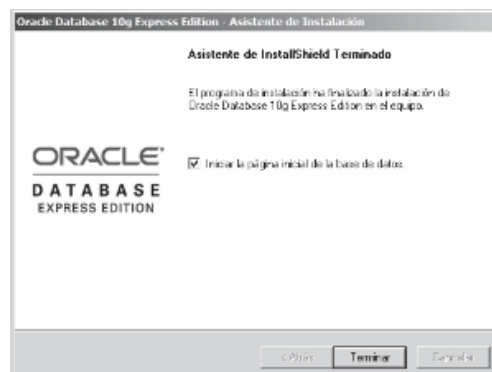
Oracle Database 10g Express Edition - Asistente de Instalación

Asistente de InstallShield Terminado

El programa de instalación ha finalizado la instalación de Oracle Database 10g Express Edition en el equipo.

ORACLE
DATABASE
EXPRESS EDITION

☑ Iniciar la página inicial de la base de datos

< Atrás  Terminar  Cancelar